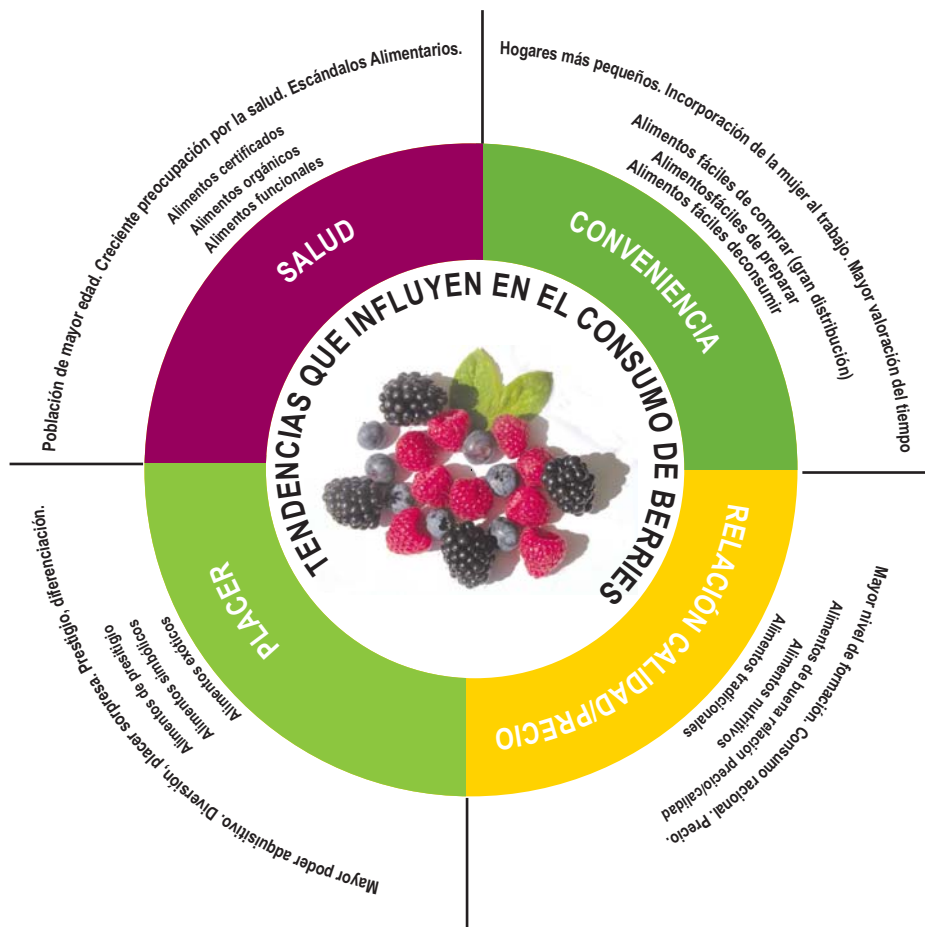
TENDENCIAS QUE INFLUYEN EN EL CONSUMO DE BERRIES

SALUD

Población de mayor edad. Creciente preocupación por la salud. Escándalos Alimentarios.

Alimentos certificados
Alimentos orgánicos
Alimentos funcionales

CONVENIENCIA

Hogares más pequeños. Incorporación de la mujer al trabajo. Mayor valoración del tiempo

Alimentos fáciles de comprar (gran distribución)
Alimentosfáciles de preparar
Alimentos fáciles deconsumir

RELACIÓN CALIDAD/PRECIO

Mayor nivel de formación. Consumo racional. Precio.

Alimentos de buena relación precio/calidad
Alimentos nutritivos
Alimentos tradicionales

PLACER

Mayor poder adquisitivo. Diversión, placer sorpresa. Prestigio, diferenciación.

Alimentos de prestigio
Alimentos simbólicos
Alimentos exóticos